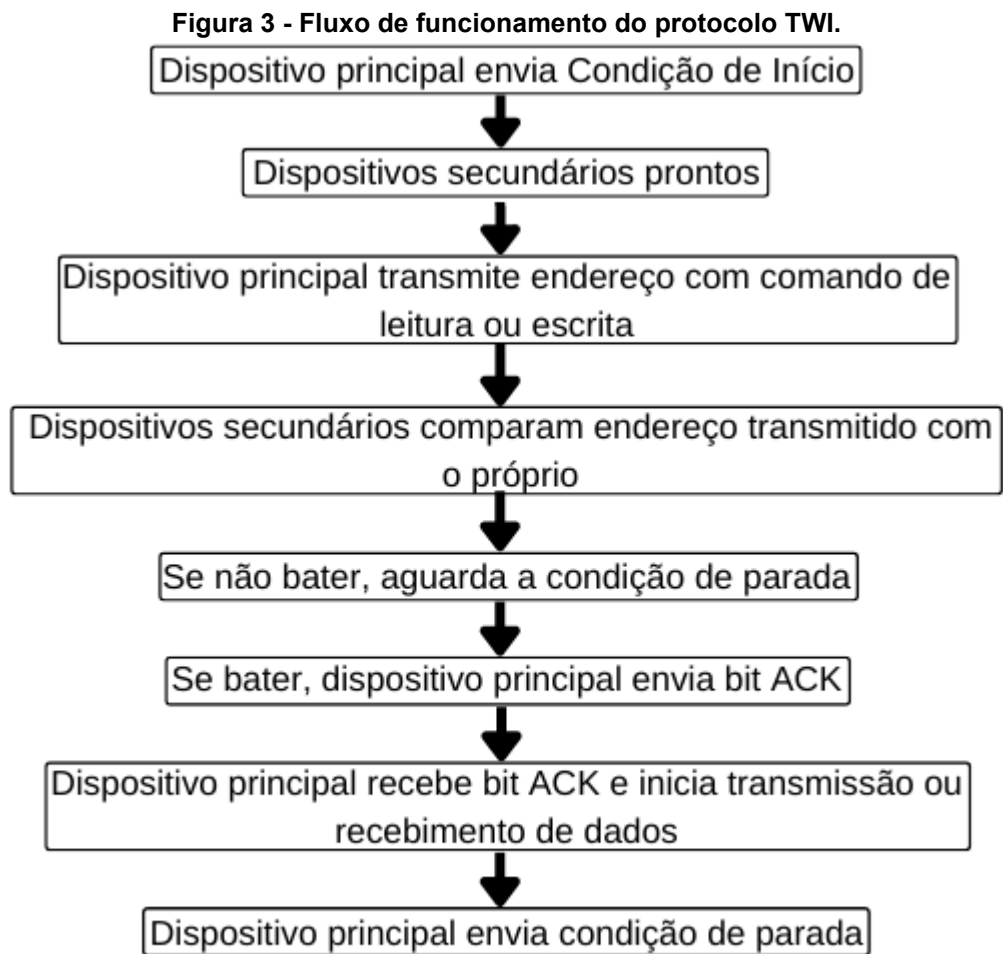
Figura 3 - Fluxo de funcionamento do protocolo TWI.

Dispositivo principal envia Condição de Início

Dispositivos secundários prontos

Dispositivo principal transmite endereço com comando de leitura ou escrita

Dispositivos secundários comparam endereço transmitido com o próprio

Se não bater, aguarda a condição de parada

Se bater, dispositivo principal envia bit ACK

Dispositivo principal recebe bit ACK e inicia transmissão ou recebimento de dados

Dispositivo principal envia condição de parada